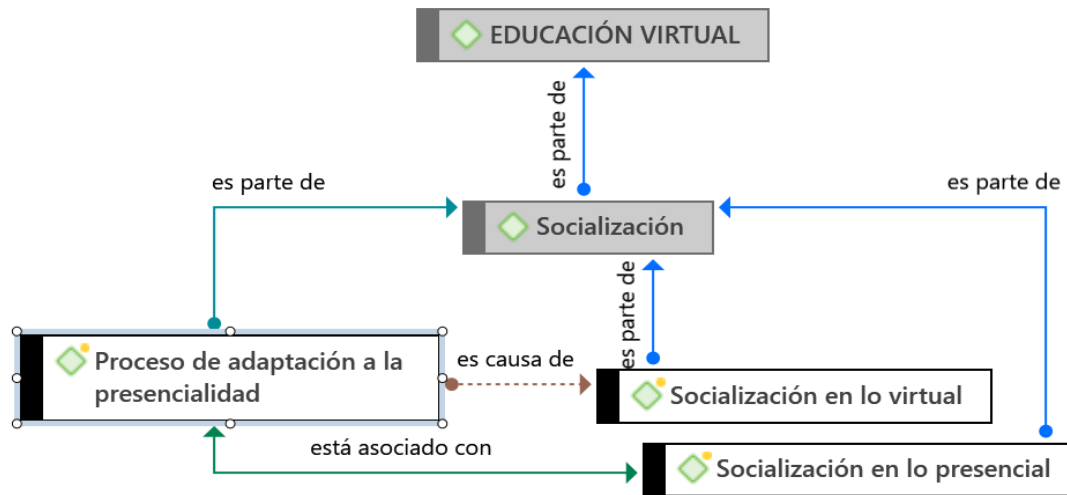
EDUCACIÓN VIRTUAL

es parte de

es parte de

Socialización

es parte de

es parte de

Proceso de adaptación a la presencialidad

es causa de

Socialización en lo virtual

está asociado con

Socialización en lo presencial